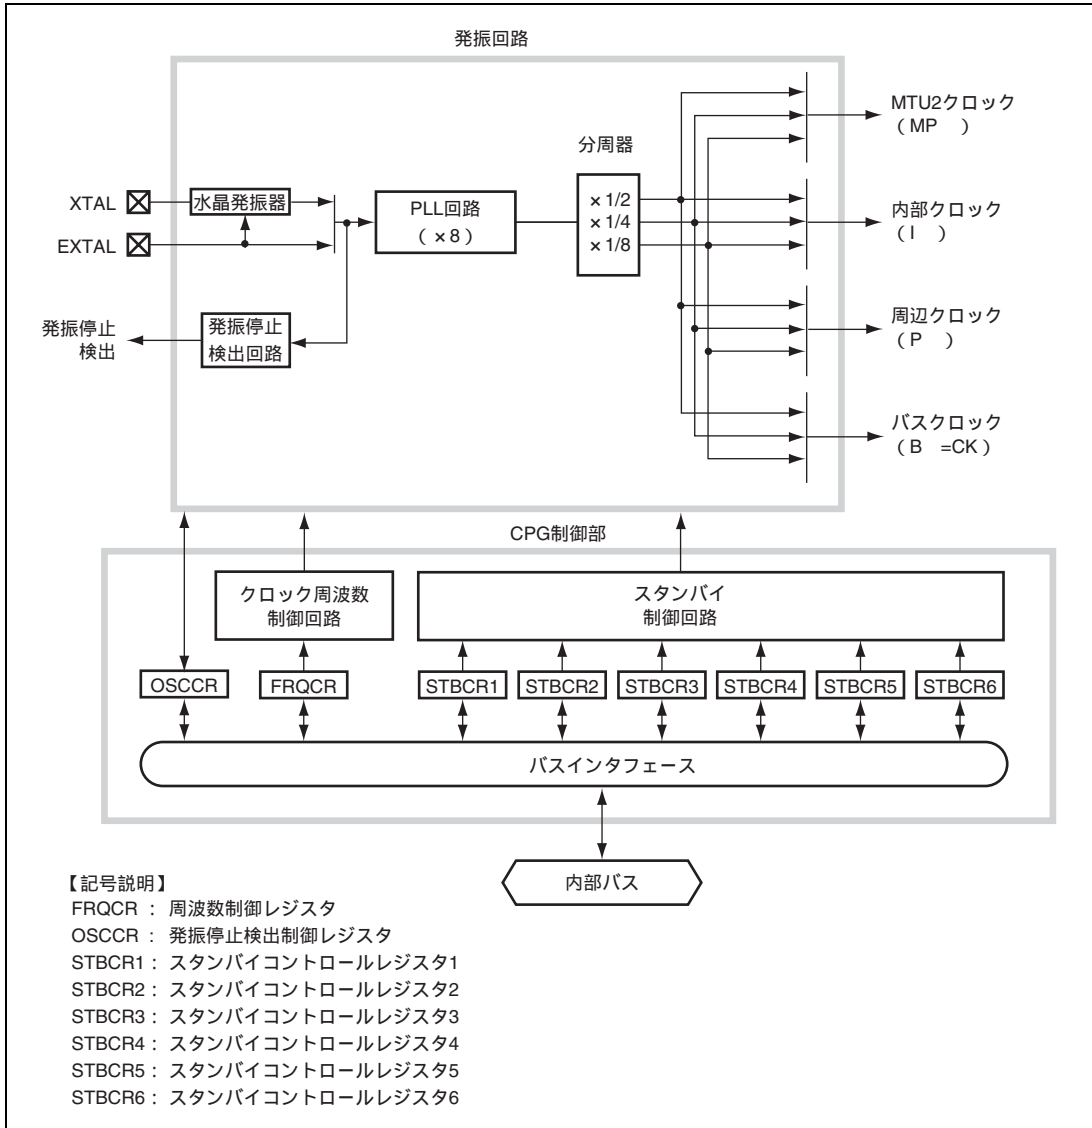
発振回路

XTAL
EXTAL
水晶発振器
PLL回路
( ×8)
分周器
×1/2
×1/4
×1/8
発振停止検出
発振停止検出回路

MTU2クロック
( MP )
内部クロック
( I )
周辺クロック
( P )
バスクロック
( B =CK)

CPG制御部

クロック周波数制御回路
スタンバイ制御回路
OSCCR
FRQCR
STBCR1
STBCR2
STBCR3
STBCR4
STBCR5
STBCR6
バスインタフェース
内部バス

【記号説明】
FRQCR : 周波数制御レジスタ
OSCCR : 発振停止検出制御レジスタ
STBCR1 : スタンバイコントロールレジスタ1
STBCR2 : スタンバイコントロールレジスタ2
STBCR3 : スタンバイコントロールレジスタ3
STBCR4 : スタンバイコントロールレジスタ4
STBCR5 : スタンバイコントロールレジスタ5
STBCR6 : スタンバイコントロールレジスタ6